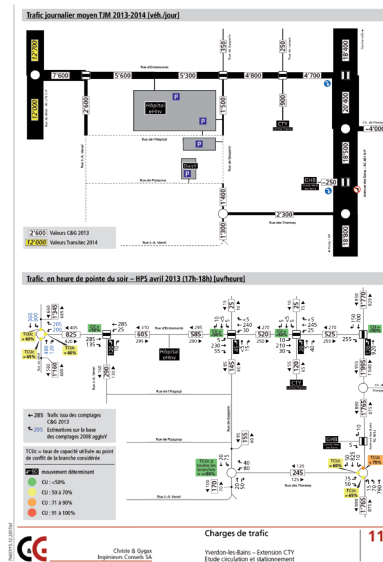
Trafic journalier moyen TJM 2013-2014 [véh./jour]

12'200
7'600
5'600
5'300
4'800
4'700
18'400
12'000
2'600
2'350
2'250
900
20'400
4'000
18'500
1'400
2'300
1'300
18'800
250

Rue d'Entremonts
Rue de l'Hôpital
Rue de Plaisance
Rue des Thermes
Rue L.-E.-Venel
Hôpital ensy.
CTY
GHB
P

2'600 Valeurs C&G 2013
12'000 Valeurs Transitec 2014

Trafic en heure de pointe du soir – HPS avril 2013 (17h-18h) [uv/heure]

825
605
585
520
525
285
245
290
170
155
255

Rue d'Entremonts
Rue de l'Hôpital
Rue de Plaisance
Rue des Thermes
Rue L.-E.-Venel
Hôpital ensy.
CTY
GHB

TCU: < 40%
TCU: < 60%
TCU: < 70%

285 Trafic issu des comptages C&G 2013
285 Estimations sur la base des comptages 2008 aggloY

TCU = taux de capacité utilisée au point de conflit de la branche considérée
mouvement déterminant
CU : ≤50%
CU : 50 à 70%
CU : 71 à 90%
CU : 91 à 100%

Christe & Gygax Ingénieurs Conseils SA

Charges de trafic
Yverdon-les-Bains – Extension CTY
Etude circulation et stationnement

11